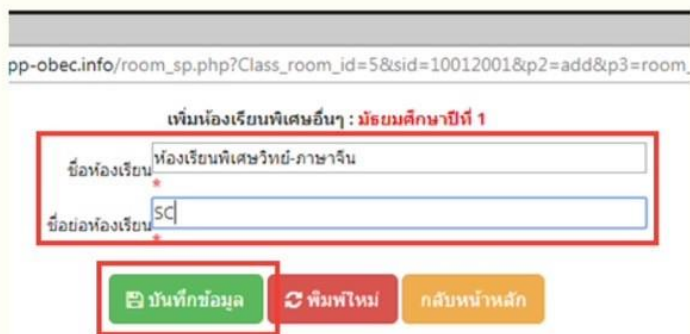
pp-obec.info/room_sp.php?Class_room_id=5&sid=10012001&p2=add&p3=room_

เพิ่มห้องเรียนพิเศษอื่นๆ : มัธยมศึกษาปีที่ 1

ชื่อห้องเรียน ห้องเรียนพิเศษวิทย์-ภาษาจีน
*

ชื่อย่อห้องเรียน SC
*

บันทึกข้อมูล พิมพ์ใหม่ กลับหน้าหลัก